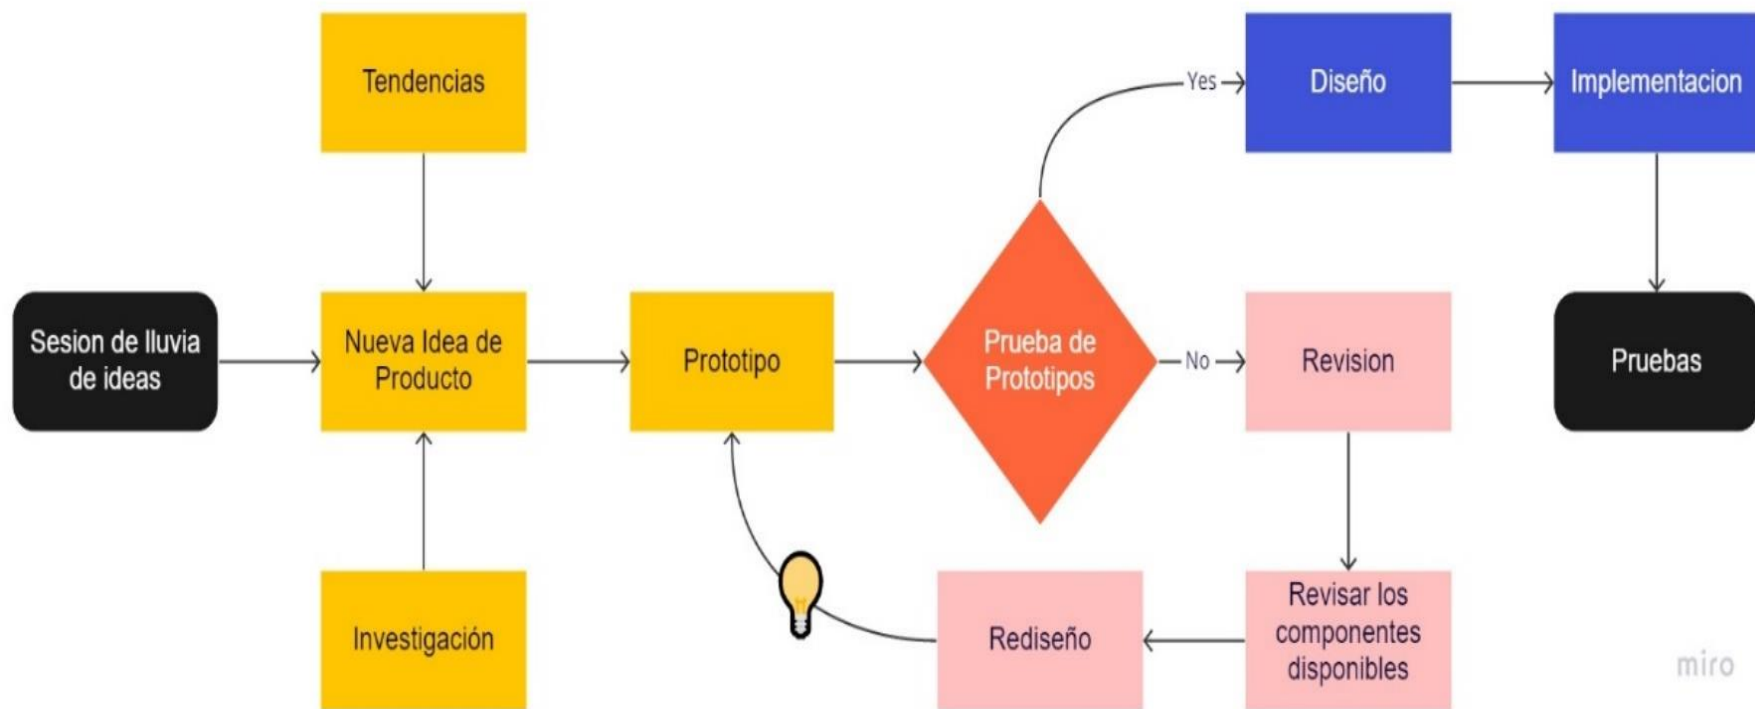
Tendencias

Yes

Diseño

Implementacion

Sesion de lluvia de ideas

Nueva Idea de Producto

Prototipo

Prueba de Prototipos

No

Revision

Pruebas

Investigación

Rediseño

Revisar los componentes disponibles

miro